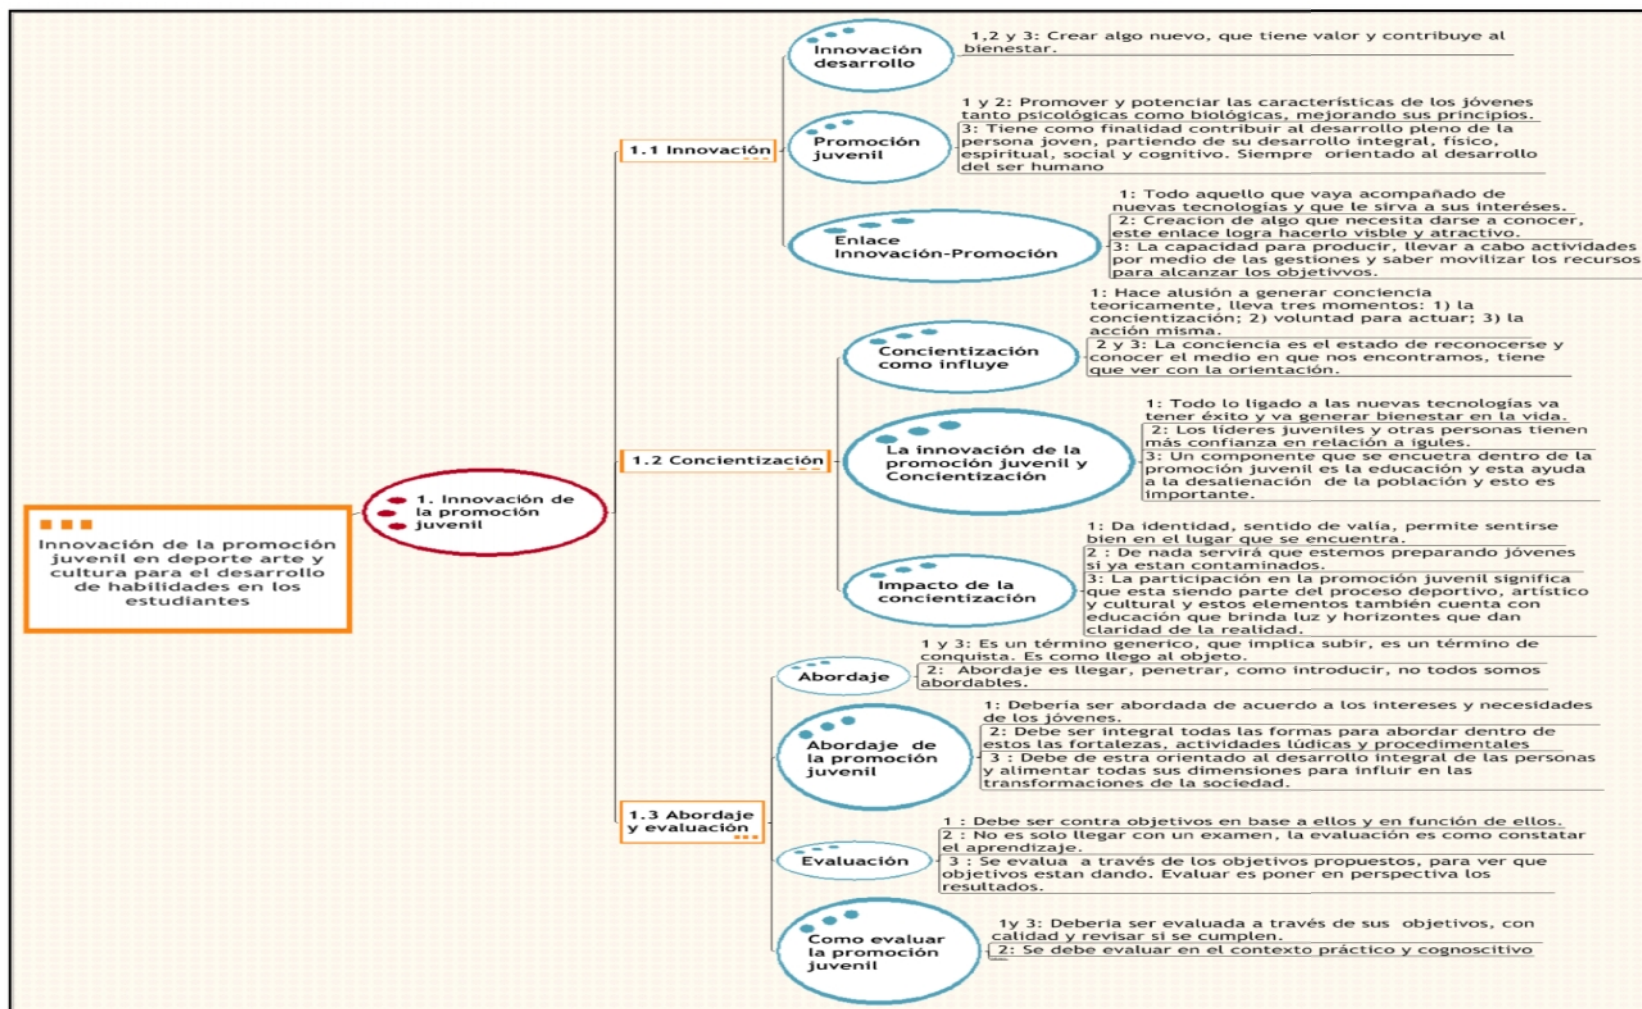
Innovación de la promoción juvenil en deporte arte y cultura para el desarrollo de habilidades en los estudiantes

1. Innovación de la promoción juvenil

1.1 Innovación

Innovación desarrollo

1,2 y 3: Crear algo nuevo, que tiene valor y contribuye al bienestar.

Promoción juvenil

1 y 2: Promover y potenciar las características de los jóvenes tanto psicológicas como biológicas, mejorando sus principios.
3: Tiene como finalidad contribuir al desarrollo pleno de la persona joven, partiendo de su desarrollo integral, físico, espiritual, social y cognitivo. Siempre orientado al desarrollo del ser humano

Enlace Innovación-Promoción

1: Todo aquello que vaya acompañado de nuevas tecnologías y que le sirva a sus intereses.
2: Creacion de algo que necesita darse a conocer, este enlace logra hacerlo visble y atractivo.
3: La capacidad para producir, llevar a cabo actividades por medio de las gestiones y saber movilizar los recursos para alcanzar los objetivvos.

1.2 Concientización

Concientización como influye

1: Hace alusión a generar conciencia teoricamente, lleva tres momentos: 1) la concientización; 2) voluntad para actuar; 3) la acción misma.
2 y 3: La conciencia es el estado de reconocerse y conocer el medio en que nos encontramos, tiene que ver con la orientación.

La innovación de la promoción juvenil y Concientización

1: Todo lo ligado a las nuevas tecnologías va tener éxito y va generar bienestar en la vida.
2: Los líderes juveniles y otras personas tienen más confianza en relación a igules.
3: Un componente que se encuetra dentro de la promoción juvenil es la educación y esta ayuda a la desalienación de la población y esto es importante.

Impacto de la concientización

1: Da identidad, sentido de valía, permite sentirse bien en el lugar que se encuentra.
2 : De nada servirá que estemos preparando jóvenes si ya estan contaminados.
3: La participación en la promoción juvenil significa que esta siendo parte del proceso deportivo, artístico y cultural y estos elementos también cuenta con educación que brinda luz y horizontes que dan claridad de la realidad.

1.3 Abordaje y evaluación

Abordaje

1 y 3: Es un término generico, que implica subir, es un término de conquista. Es como llego al objeto.
2: Abordaje es llegar, penetrar, como introducir, no todos somos abordables.

Abordaje de la promoción juvenil

1: Debería ser abordada de acuerdo a los intereses y necesidades de los jóvenes.
2: Debe ser integral todas las formas para abordar dentro de estos las fortalezas, actividades lúdicas y procedimentales
3 : Debe de estra orientado al desarrollo integral de las personas y alimentar todas sus dimensiones para influir en las transformaciones de la sociedad.

Evaluación

1 : Debe ser contra objetivos en base a ellos y en función de ellos.
2 : No es solo llegar con un examen, la evaluación es como constatar el aprendizaje.
3 : Se evalua a través de los objetivos propuestos, para ver que objetivos estan dando. Evaluar es poner en perspectiva los resultados.

Como evaluar la promoción juvenil

1y 3: Deberia ser evaluada a través de sus objetivos, con calidad y revisar si se cumplen.
2: Se debe evaluar en el contexto práctico y cognoscitivo